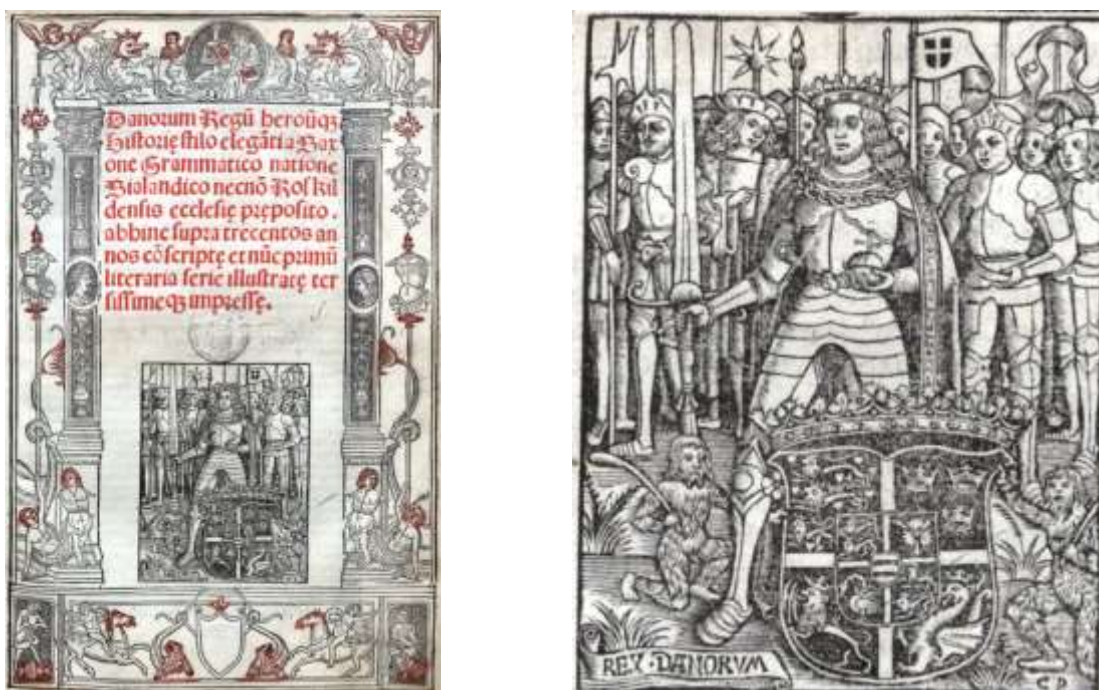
Danorum Regũ heroũqȝ Historię stilo elegãti a Saxone Grammatico natione Sialandico necnõ Roschildensis ecclesię pręposito. abhinc supra trecentos annos cõscripte et nũc primũ literaria serie illustrate tersissimeqȝ impresse.

REX · DANORVM

CP